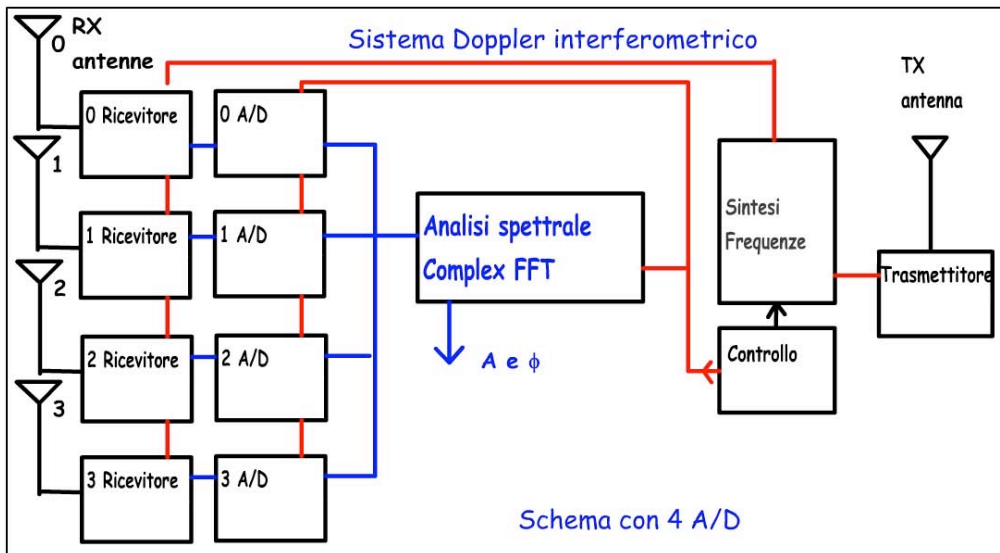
0 RX antenne

Sistema Doppler interferometrico

TX antenna

0 Ricevitore

0 A/D

1

1 Ricevitore

1 A/D

2

2 Ricevitore

2 A/D

3

3 Ricevitore

3 A/D

Analisi spettrale
Complex FFT

A e $\phi$

Sintesi
Frequenze

Trasmettitore

Controllo

Schema con 4 A/D